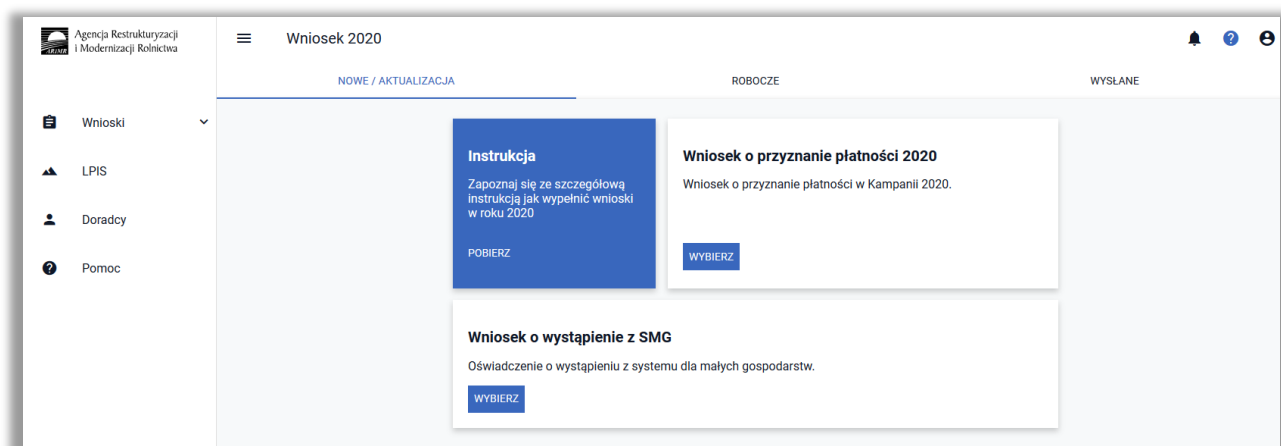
ARiMR Agencja Restrukturyzacji i Modernizacji Rolnictwa

Wniosek 2020

NOWE / AKTUALIZACJA

ROBOCZE

WYSŁANE

Wnioski

LPIS

Doradcy

Pomoc

Instrukcja

Zapoznaj się ze szczegółową instrukcją jak wypełnić wnioski w roku 2020

POBIERZ

Wniosek o przyznanie płatności 2020

Wniosek o przyznanie płatności w Kampanii 2020.

WYBIERZ

Wniosek o wystąpienie z SMG

Oświadczenie o wystąpieniu z systemu dla małych gospodarstw.

WYBIERZ